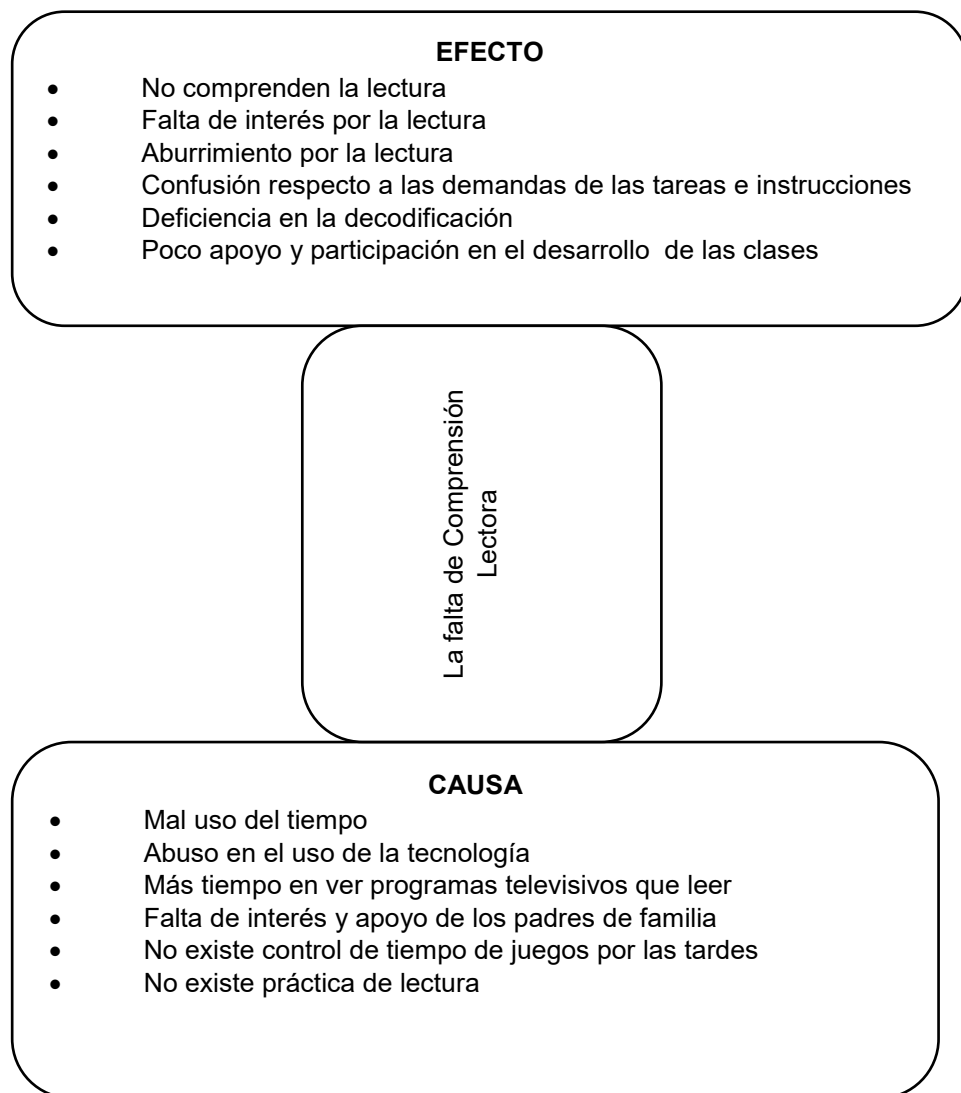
**EFECTO**

- No comprenden la lectura
- Falta de interés por la lectura
- Aburrimiento por la lectura
- Confusión respecto a las demandas de las tareas e instrucciones
- Deficiencia en la decodificación
- Poco apoyo y participación en el desarrollo de las clases

La falta de Comprensión Lectora

**CAUSA**

- Mal uso del tiempo
- Abuso en el uso de la tecnología
- Más tiempo en ver programas televisivos que leer
- Falta de interés y apoyo de los padres de familia
- No existe control de tiempo de juegos por las tardes
- No existe práctica de lectura